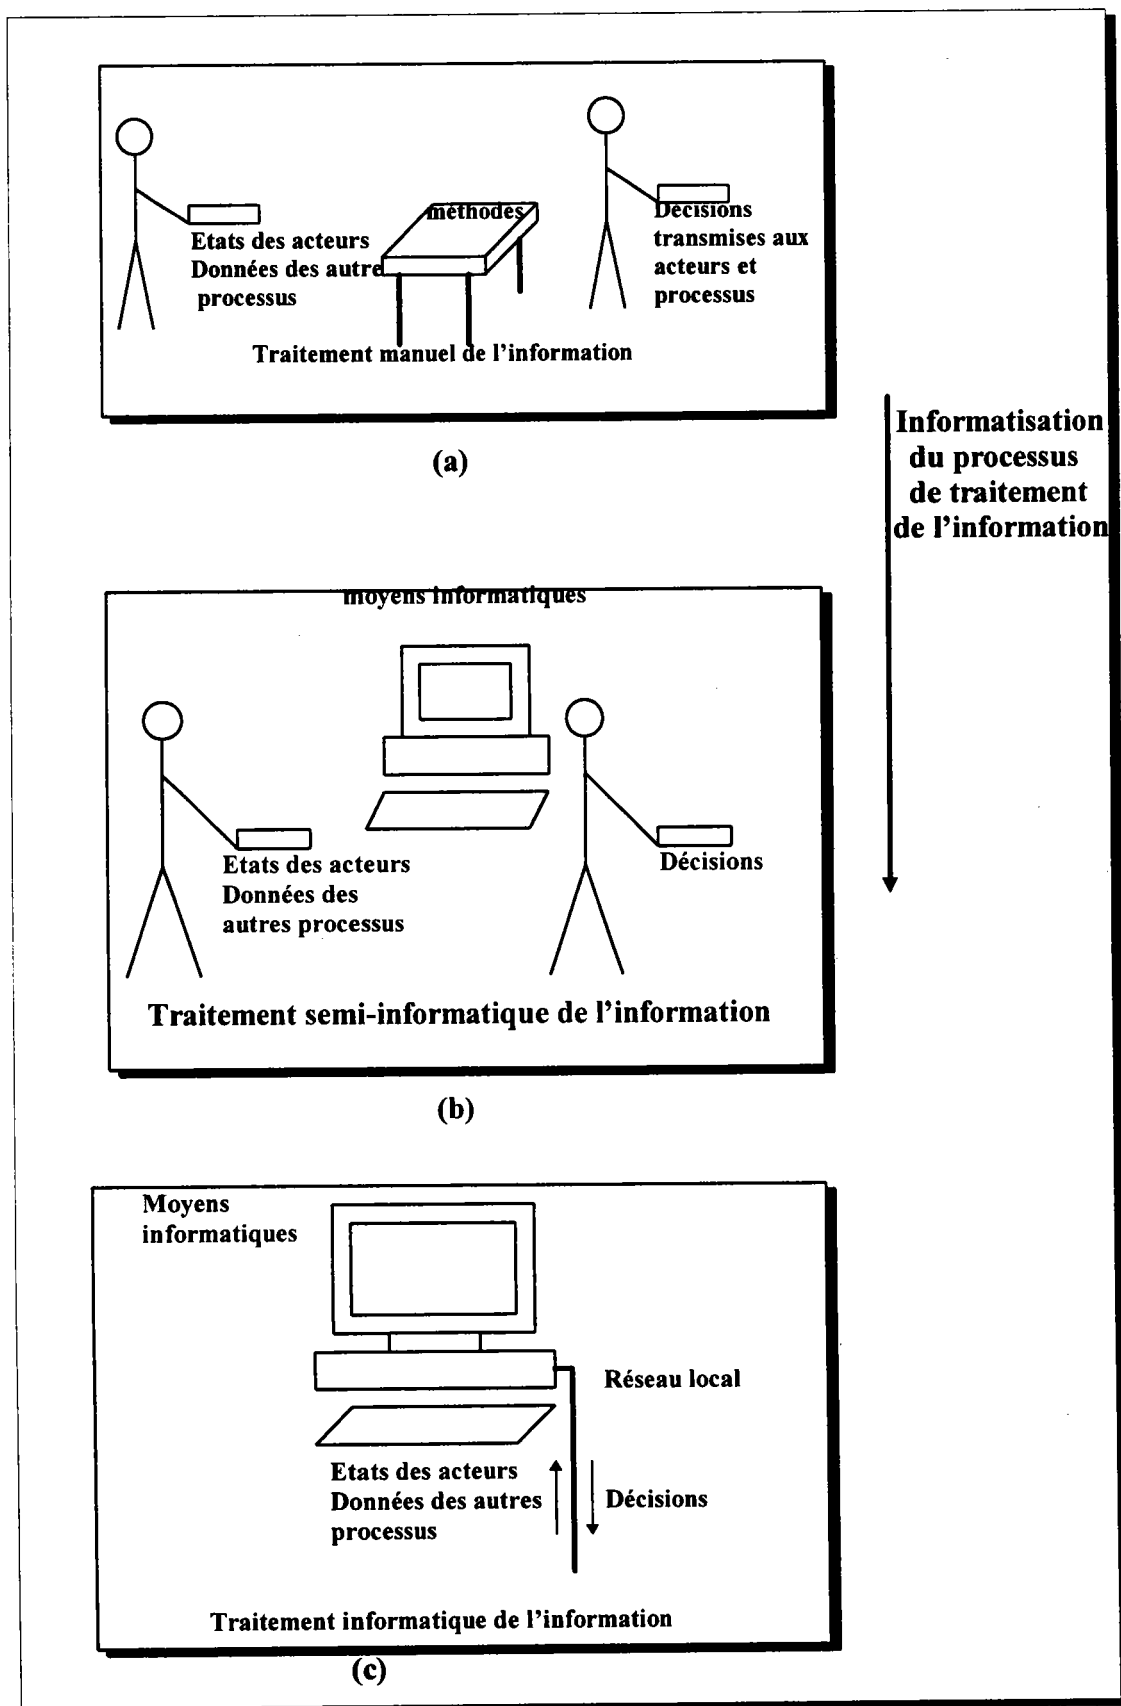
méthodes

Etats des acteurs
Données des autre
processus

Décisions
transmises aux
acteurs et
processus

Traitement manuel de l'information

(a)

Informatisation
du processus
de traitement
de l'information

moyens informatiques

Etats des acteurs
Données des
autres processus

Décisions

Traitement semi-informatique de l'information

(b)

Moyens
informatiques

Réseau local

Etats des acteurs
Données des autres
processus

Décisions

Traitement informatique de l'information

(c)